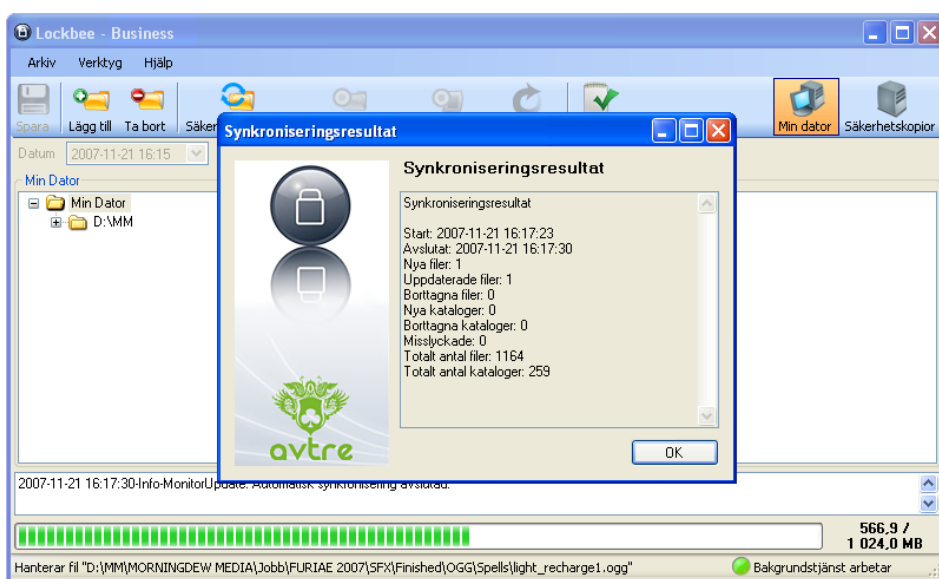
Lockbee - Business

Arkiv Verktyg Hjälp

Spara Lägg till Ta bort Säker

Min dator Säkerhetskopior

Datum 2007-11-21 16:15

Min Dator

Min Dator

D:\MM

Synkroniseringsresultat

Synkroniseringsresultat

Synkroniseringsresultat

Start: 2007-11-21 16:17:23
Avslutat: 2007-11-21 16:17:30
Nya filer: 1
Uppdaterade filer: 1
Borttagna filer: 0
Nya kataloger: 0
Borttagna kataloger: 0
Misslyckade: 0
Totalt antal filer: 1164
Totalt antal kataloger: 259

avtre

OK

2007-11-21 16:17:30-Info-MonitorUpdate: Automatisk synkronisering avslutad.

566,9 / 1 024,0 MB

Hanterar fil "D:\MM\MORNINGDEW MEDIA\Jobb\FURIAE 2007\SFX\Finished\OGG\Spells\light_recharge1.ogg"

Bakgrundstjänst arbetar